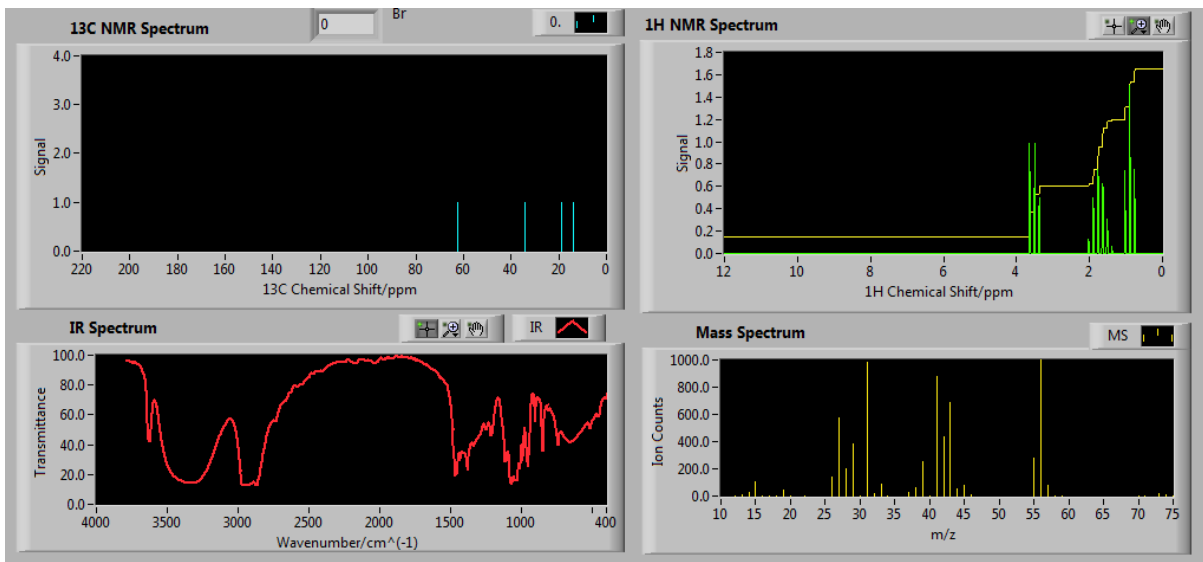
13C NMR Spectrum
0
Br
0.

4.0
3.0
2.0
1.0
0.0
Signal
220 200 180 160 140 120 100 80 60 40 20 0
13C Chemical Shift/ppm

1H NMR Spectrum

1.8
1.6
1.4
1.2
1.0
0.8
0.6
0.4
0.2
0.0
Signal
12 10 8 6 4 2 0
1H Chemical Shift/ppm

IR Spectrum
IR

100.0
80.0
60.0
40.0
20.0
0.0
Transmittance
4000 3500 3000 2500 2000 1500 1000 400
Wavenumber/cm^(-1)

Mass Spectrum
MS

1000.0
800.0
600.0
400.0
200.0
0.0
Ion Counts
10 15 20 25 30 35 40 45 50 55 60 65 70 75
m/z